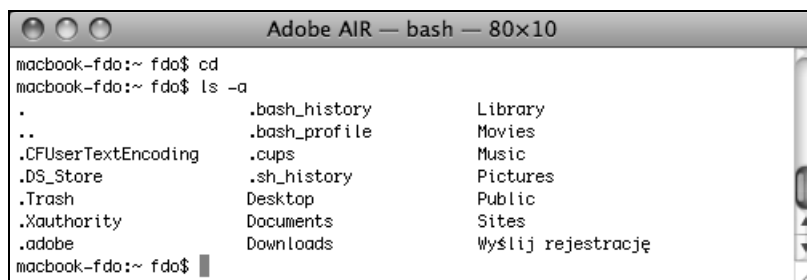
Adobe AIR — bash — 80×10

macbook-fdo:~ fdo$ cd
macbook-fdo:~ fdo$ ls -a

| | | |
|---|---|---|
| . | .bash_history | Library |
| .. | .bash_profile | Movies |
| .CFUserTextEncoding | .cups | Music |
| .DS_Store | .sh_history | Pictures |
| .Trash | Desktop | Public |
| .Xauthority | Documents | Sites |
| .adobe | Downloads | Wyślij rejestrację |

macbook-fdo:~ fdo$